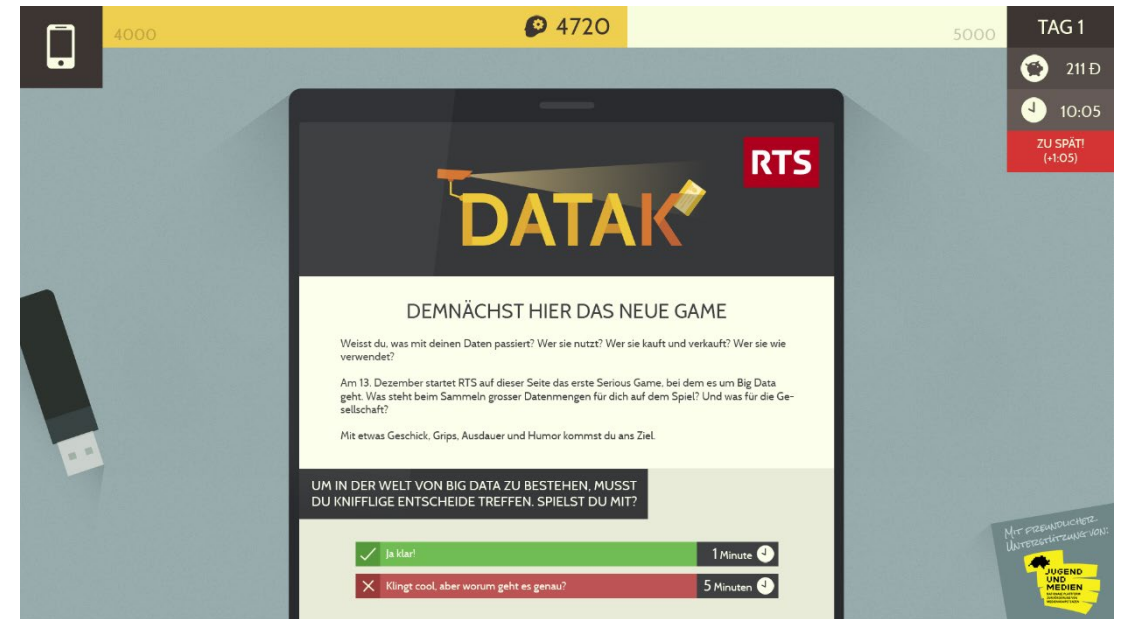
4000

4720

5000

TAG 1

211 Đ

10:05

ZU SPÄT! (+1:05)

RTS

DATAK

DEMNÄCHST HIER DAS NEUE GAME

Weisst du, was mit deinen Daten passiert? Wer sie nutzt? Wer sie kauft und verkauft? Wer sie wie verwendet?

Am 13. Dezember startet RTS auf dieser Seite das erste Serious Game, bei dem es um Big Data geht. Was steht beim Sammeln grosser Datenmengen für dich auf dem Spiel? Und was für die Gesellschaft?

Mit etwas Geschick, Grips, Ausdauer und Humor kommst du ans Ziel.

UM IN DER WELT VON BIG DATA ZU BESTEHEN, MUSST DU KNIFFLIGE ENTSCHEIDE TREFFEN. SPIELST DU MIT?

Ja klar! 1 Minute

Klingt cool, aber worum geht es genau? 5 Minuten

MIT FREUNDLICHER UNTERSTÜTZUNG VON:

JUGEND UND MEDIEN

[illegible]